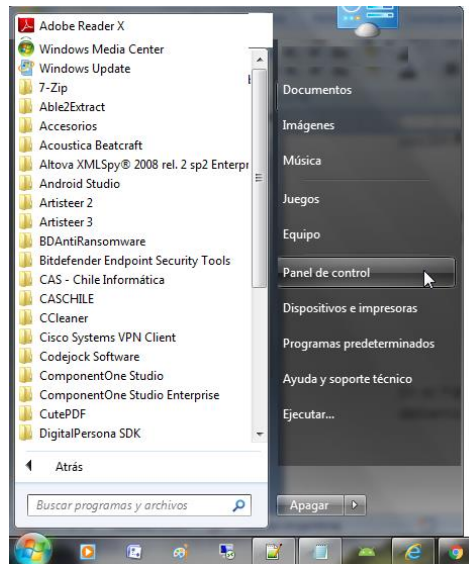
Adobe Reader X
Windows Media Center
Windows Update
7-Zip
Able2Extract
Accesorios
Acoustica Beatcraft
Altova XMLSpy® 2008 rel. 2 sp2 Enterpr
Android Studio
Artisteer 2
Artisteer 3
BDAntiRansomware
Bitdefender Endpoint Security Tools
CAS - Chile Informática
CASCHILE
CCleaner
Cisco Systems VPN Client
Codejock Software
ComponentOne Studio
ComponentOne Studio Enterprise
CutePDF
DigitalPersona SDK

Atrás

Buscar programas y archivos

Documentos
Imágenes
Música
Juegos
Equipo
Panel de control
Dispositivos e impresoras
Programas predeterminados
Ayuda y soporte técnico
Ejecutar...

Apagar